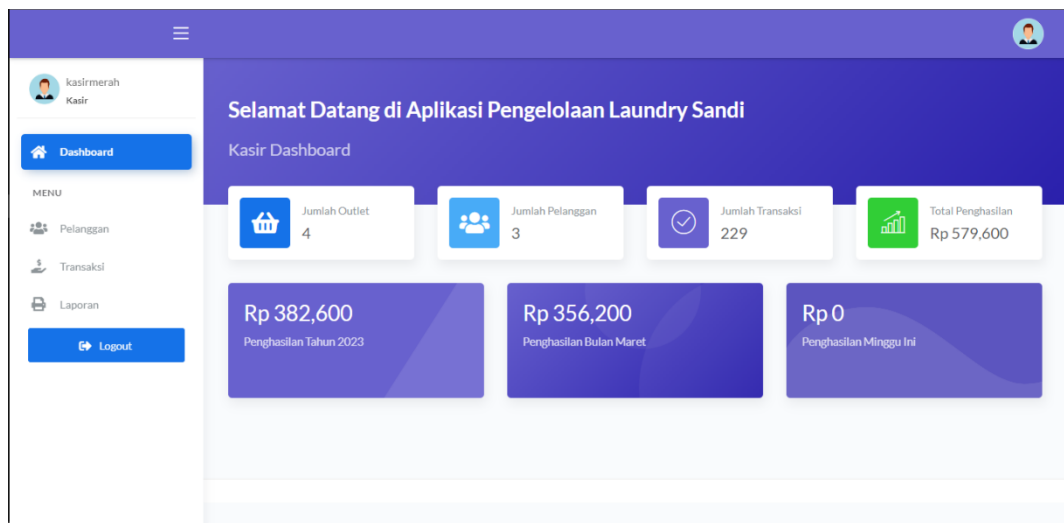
kasirmerah
Kasir

Dashboard

MENU

Pelanggan

Transaksi

Laporan

Logout

Selamat Datang di Aplikasi Pengelolaan Laundry Sandi

Kasir Dashboard

Jumlah Outlet
4

Jumlah Pelanggan
3

Jumlah Transaksi
229

Total Penghasilan
Rp 579,600

Rp 382,600
Penghasilan Tahun 2023

Rp 356,200
Penghasilan Bulan Maret

Rp 0
Penghasilan Minggu Ini